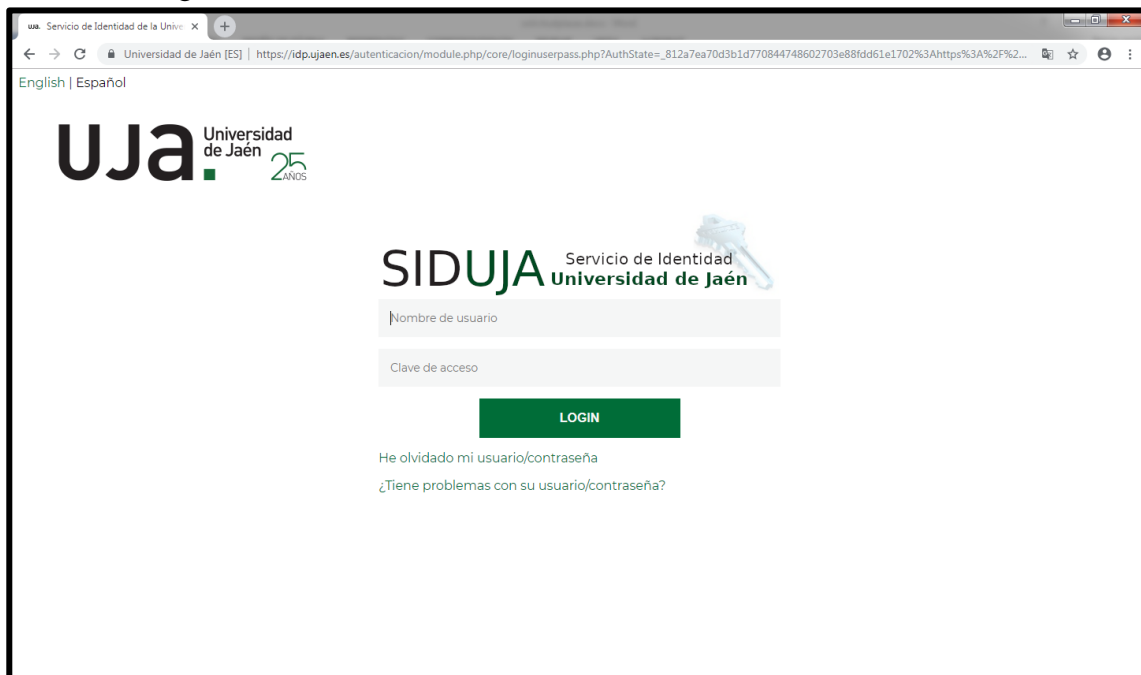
uja. Servicio de Identidad de la Unive ×

Universidad de Jaén [ES] | https://idp.ujaen.es/autenticacion/module.php/core/loginuserpass.php?AuthState=_812a7ea70d3b1d770844748602703e88fdd61e1702%3Ahttps%3A%2F%2...

English | Español

uja. Universidad de Jaén 25 AÑOS

SIDUJA Servicio de Identidad Universidad de Jaén

Nombre de usuario

Clave de acceso

LOGIN

He olvidado mi usuario/contraseña

¿Tiene problemas con su usuario/contraseña?